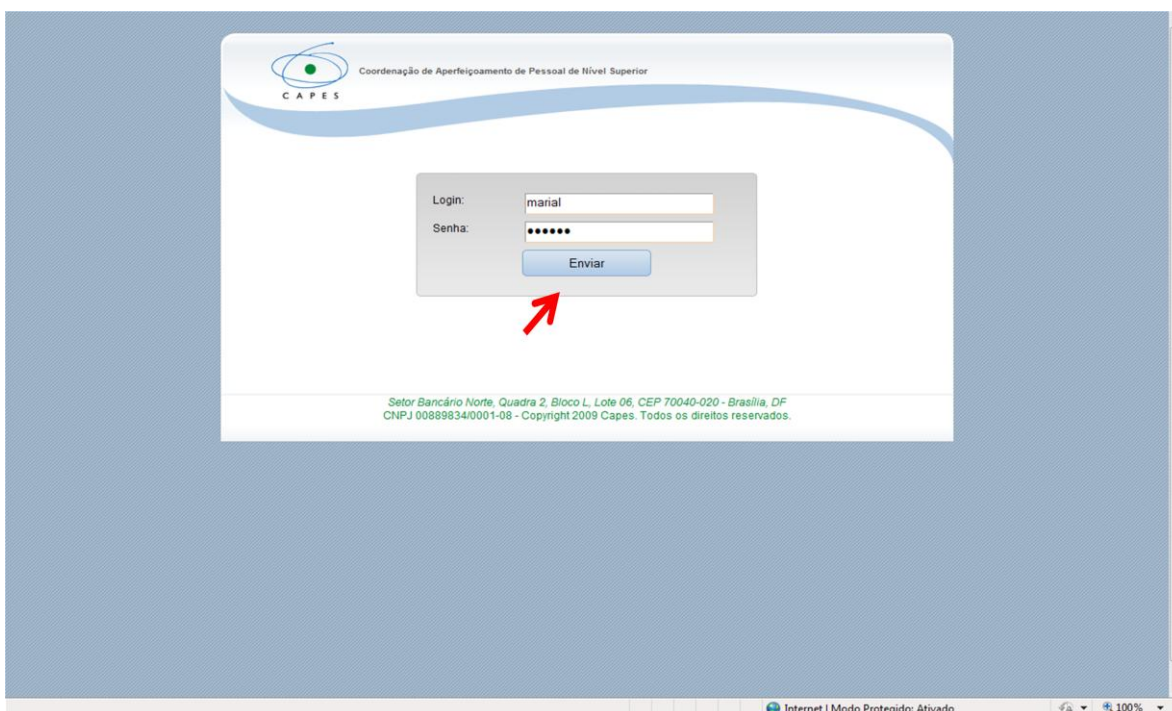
CAPES
Coordenação de Aperfeiçoamento de Pessoal de Nível Superior

Login: marial
Senha: ••••••
Enviar

Setor Bancário Norte, Quadra 2, Bloco L, Lote 06, CEP 70040-020 - Brasília, DF
CNPJ 00889834/0001-08 - Copyright 2009 Capes. Todos os direitos reservados.

Internet | Modo Protegido: Ativado
100%